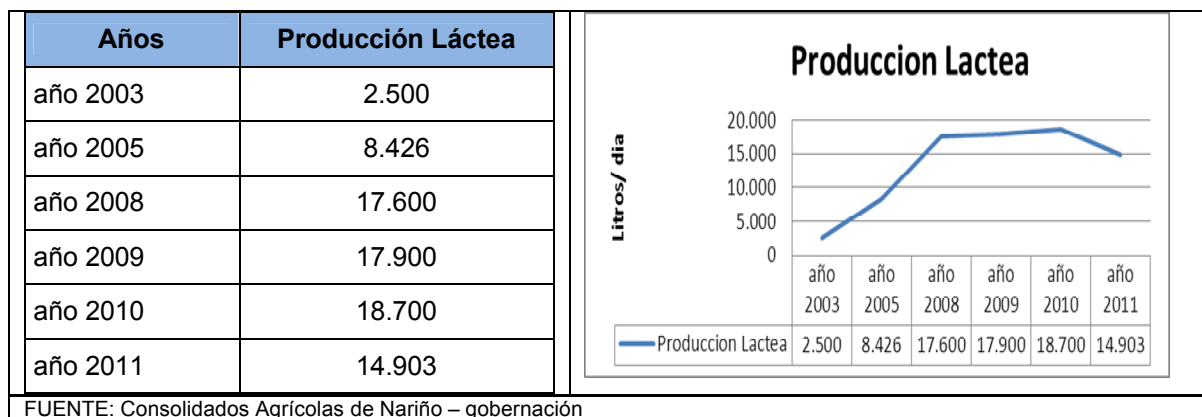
| Años | Producción Láctea |
|---|---|
| año 2003 | 2.500 |
| año 2005 | 8.426 |
| año 2008 | 17.600 |
| año 2009 | 17.900 |
| año 2010 | 18.700 |
| año 2011 | 14.903 |

Produccion Lactea

Litros/ dia

20.000
15.000
10.000
5.000
0

| | año 2003 | año 2005 | año 2008 | año 2009 | año 2010 | año 2011 |
|---|---|---|---|---|---|---|
| Produccion Lactea | 2.500 | 8.426 | 17.600 | 17.900 | 18.700 | 14.903 |

FUENTE: Consolidados Agrícolas de Nariño – gobernación